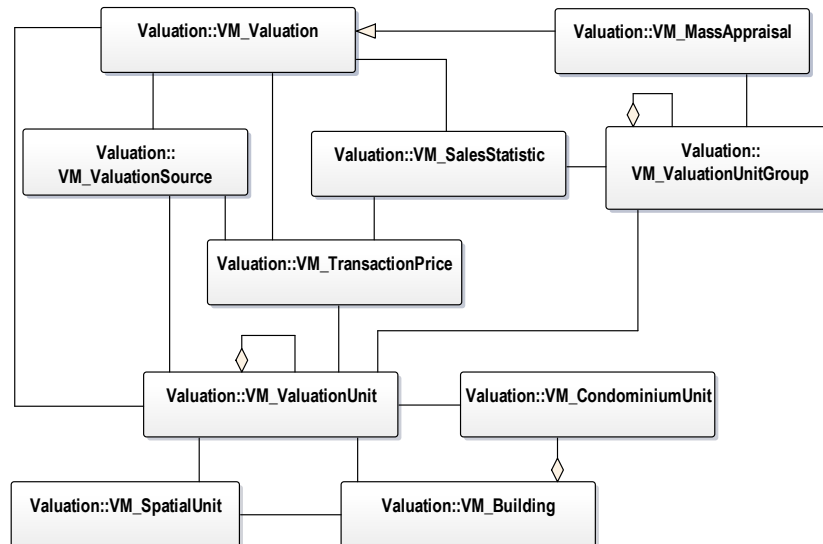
Valuation::VM_Valuation

Valuation::VM_MassAppraisal

Valuation:: VM_ValuationSource

Valuation::VM_SalesStatistic

Valuation:: VM_ValuationUnitGroup

Valuation::VM_TransactionPrice

Valuation::VM_ValuationUnit

Valuation::VM_CondominiumUnit

Valuation::VM_SpatialUnit

Valuation::VM_Building